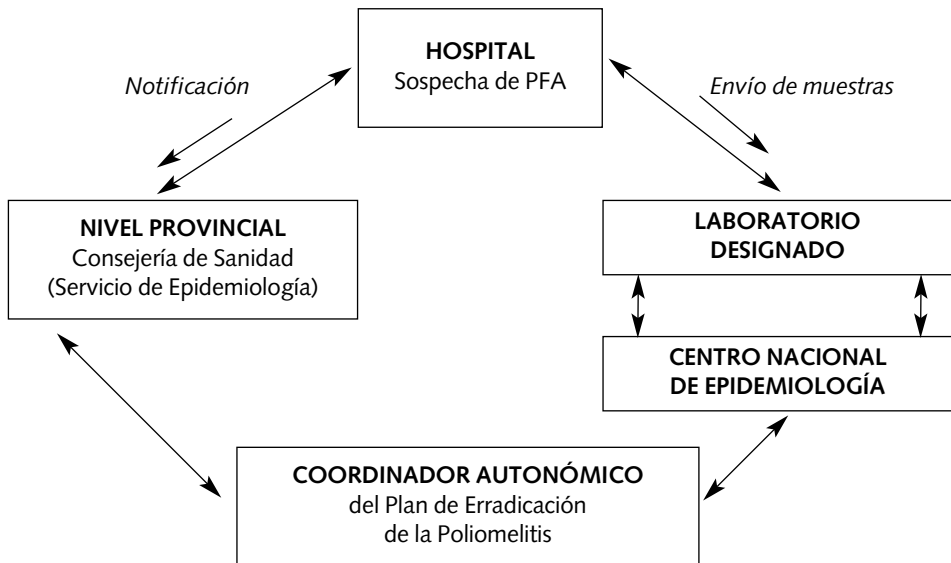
Notificación

HOSPITAL
Sospecha de PFA

Envío de muestras

NIVEL PROVINCIAL
Consejería de Sanidad
(Servicio de Epidemiología)

LABORATORIO DESIGNADO

CENTRO NACIONAL DE EPIDEMIOLOGÍA

COORDINADOR AUTONÓMICO
del Plan de Erradicación
de la Poliomelitis